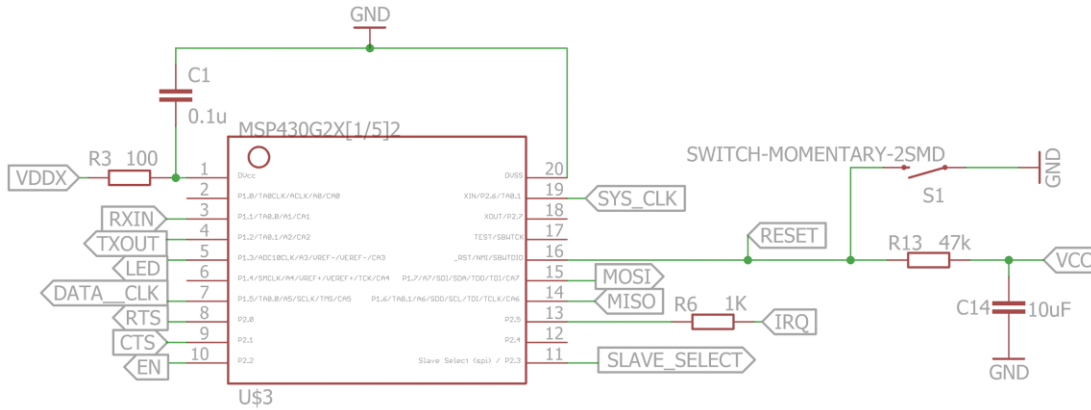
GND

C1

0.1u

MSP430G2X[1/5]2

VDDX

R3 100

1 DVcc
2 P1.0/TA0CLK/ACLK/A0/CA0
3 P1.1/TA0.0/A1/CA1
4 P1.2/TA0.1/A2/CA2
5 P1.3/ADC10CLK/A3/VREF-/VEREF-/CA3
6 P1.4/SMCLK/A4/VREF+/VEREF+/TCK/CA4
7 P1.5/TA0.0/A5/SCLK/TMS/CA5
8 P2.0
9 P2.1
10 P2.2

RXIN
TXOUT
LED
DATA__CLK
RTS
CTS
EN

DVSS 20
XIN/P2.6/TA0.1 19
XOUT/P2.7 18
TEST/SBWTCK 17
_RST/NMI/SBWTDIO 16
P1.7/A7/SDI/SDA/TDO/TDI/CA7 15
P1.6/TA0.1/A6/SDO/SCL/TDI/TCLK/CA6 14
P2.5 13
P2.4 12
Slave Select (spi) / P2.3 11

SYS_CLK
RESET
MOSI
MISO
R6 1K
IRQ
SLAVE_SELECT

U$3

SWITCH-MOMENTARY-2SMD

S1

GND

R13 47k

VCC

C14

10uF

GND